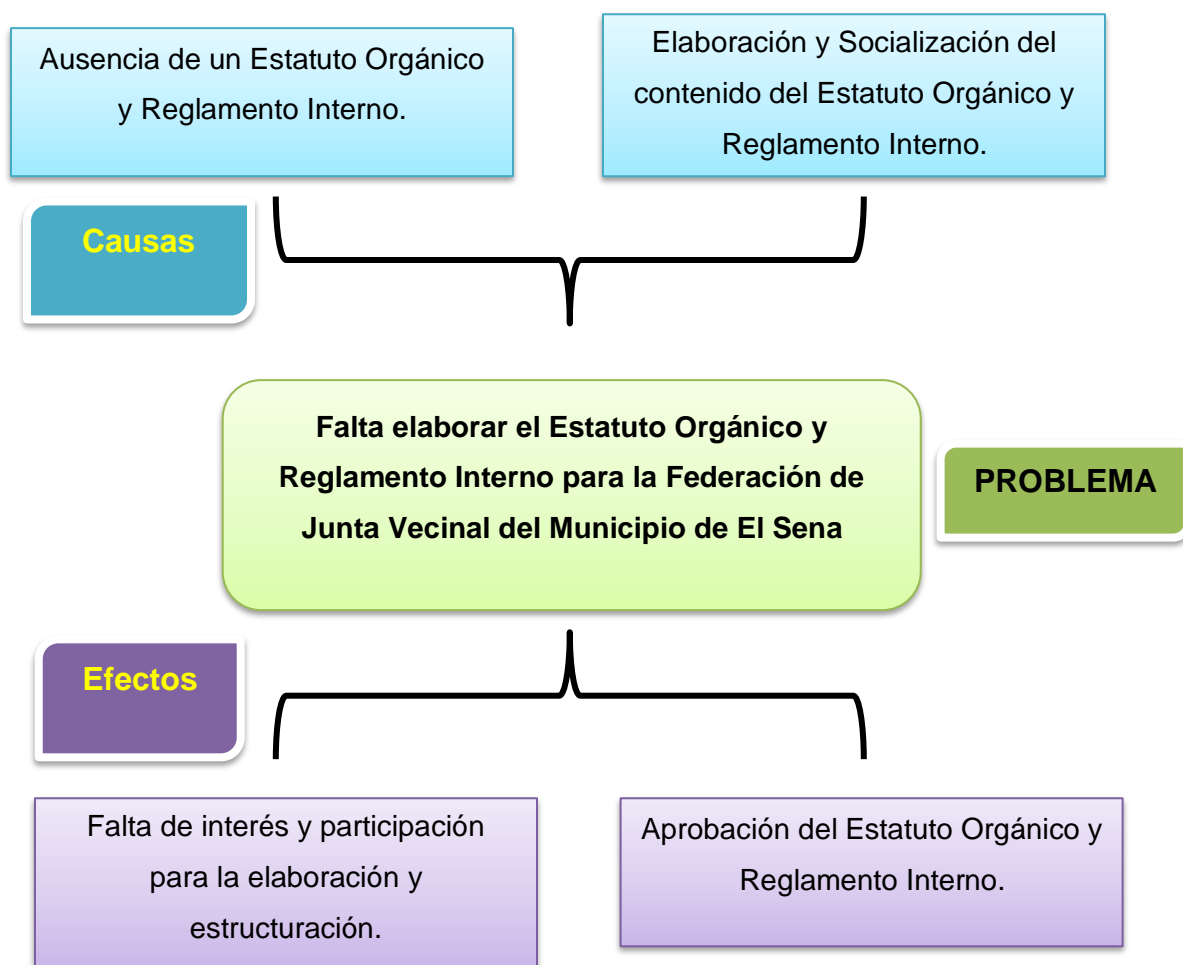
Ausencia de un Estatuto Orgánico y Reglamento Interno.

Elaboración y Socialización del contenido del Estatuto Orgánico y Reglamento Interno.

Causas

Falta elaborar el Estatuto Orgánico y Reglamento Interno para la Federación de Junta Vecinal del Municipio de El Sena

PROBLEMA

Efectos

Falta de interés y participación para la elaboración y estructuración.

Aprobación del Estatuto Orgánico y Reglamento Interno.